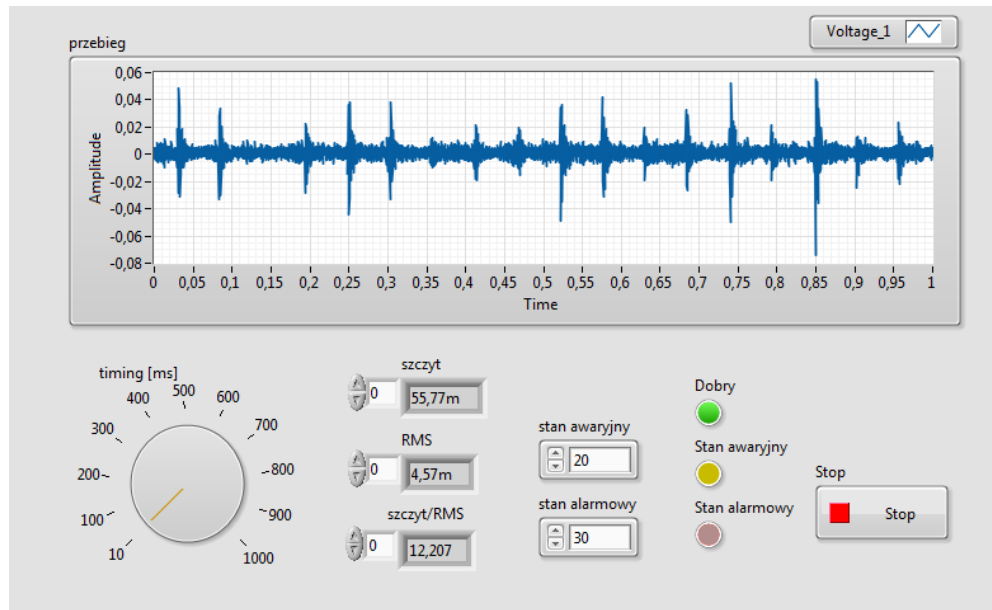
przebieg

Voltage_1

0,06
0,04
0,02
0
-0,02
-0,04
-0,06
-0,08

Amplitude

0 0,05 0,1 0,15 0,2 0,25 0,3 0,35 0,4 0,45 0,5 0,55 0,6 0,65 0,7 0,75 0,8 0,85 0,9 0,95 1

Time

timing [ms]

10 100 200 300 400 500 600 700 800 900 1000

szczyt
0 55,77m

RMS
0 4,57m

szczyt/RMS
0 12,207

stan awaryjny
20

stan alarmowy
30

Dobry

Stan awaryjny

Stan alarmowy

Stop

Stop